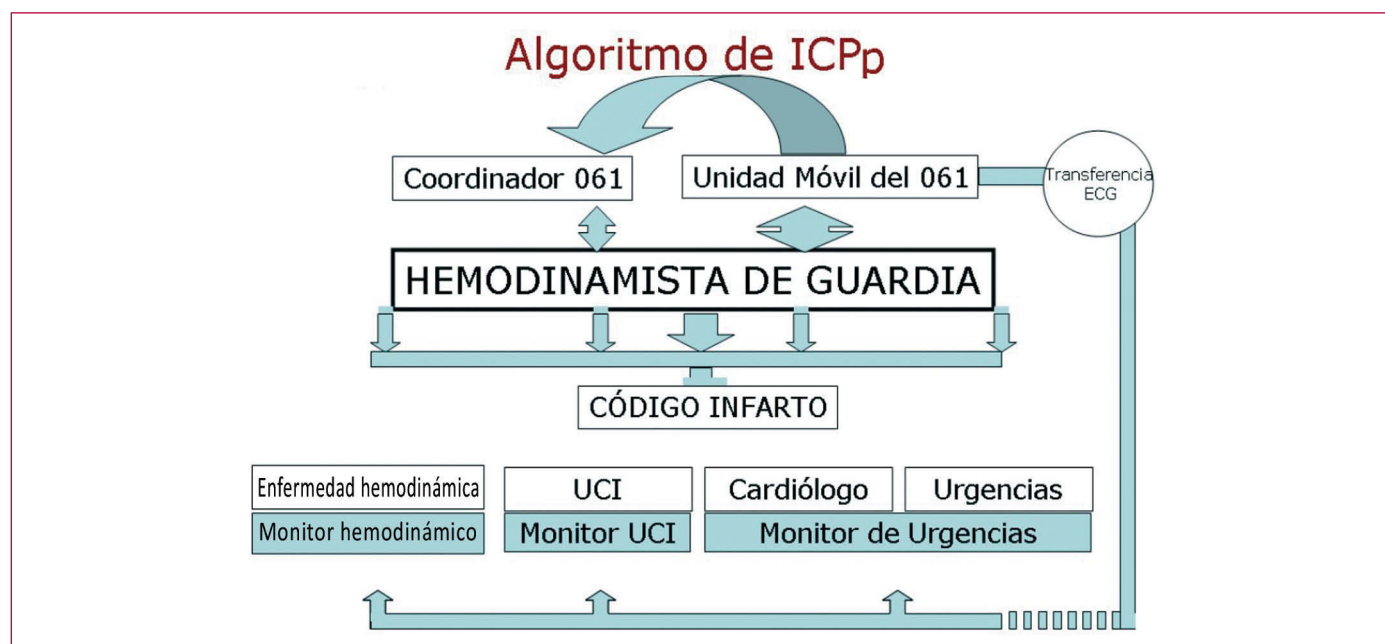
Algoritmo de ICPp

Coordinador 061

Unidad Móvil del 061

Transferencia ECG

HEMODINAMISTA DE GUARDIA

CÓDIGO INFARTO

Enfermedad hemodinámica

Monitor hemodinámico

UCI

Monitor UCI

Cardiólogo

Urgencias

Monitor de Urgencias